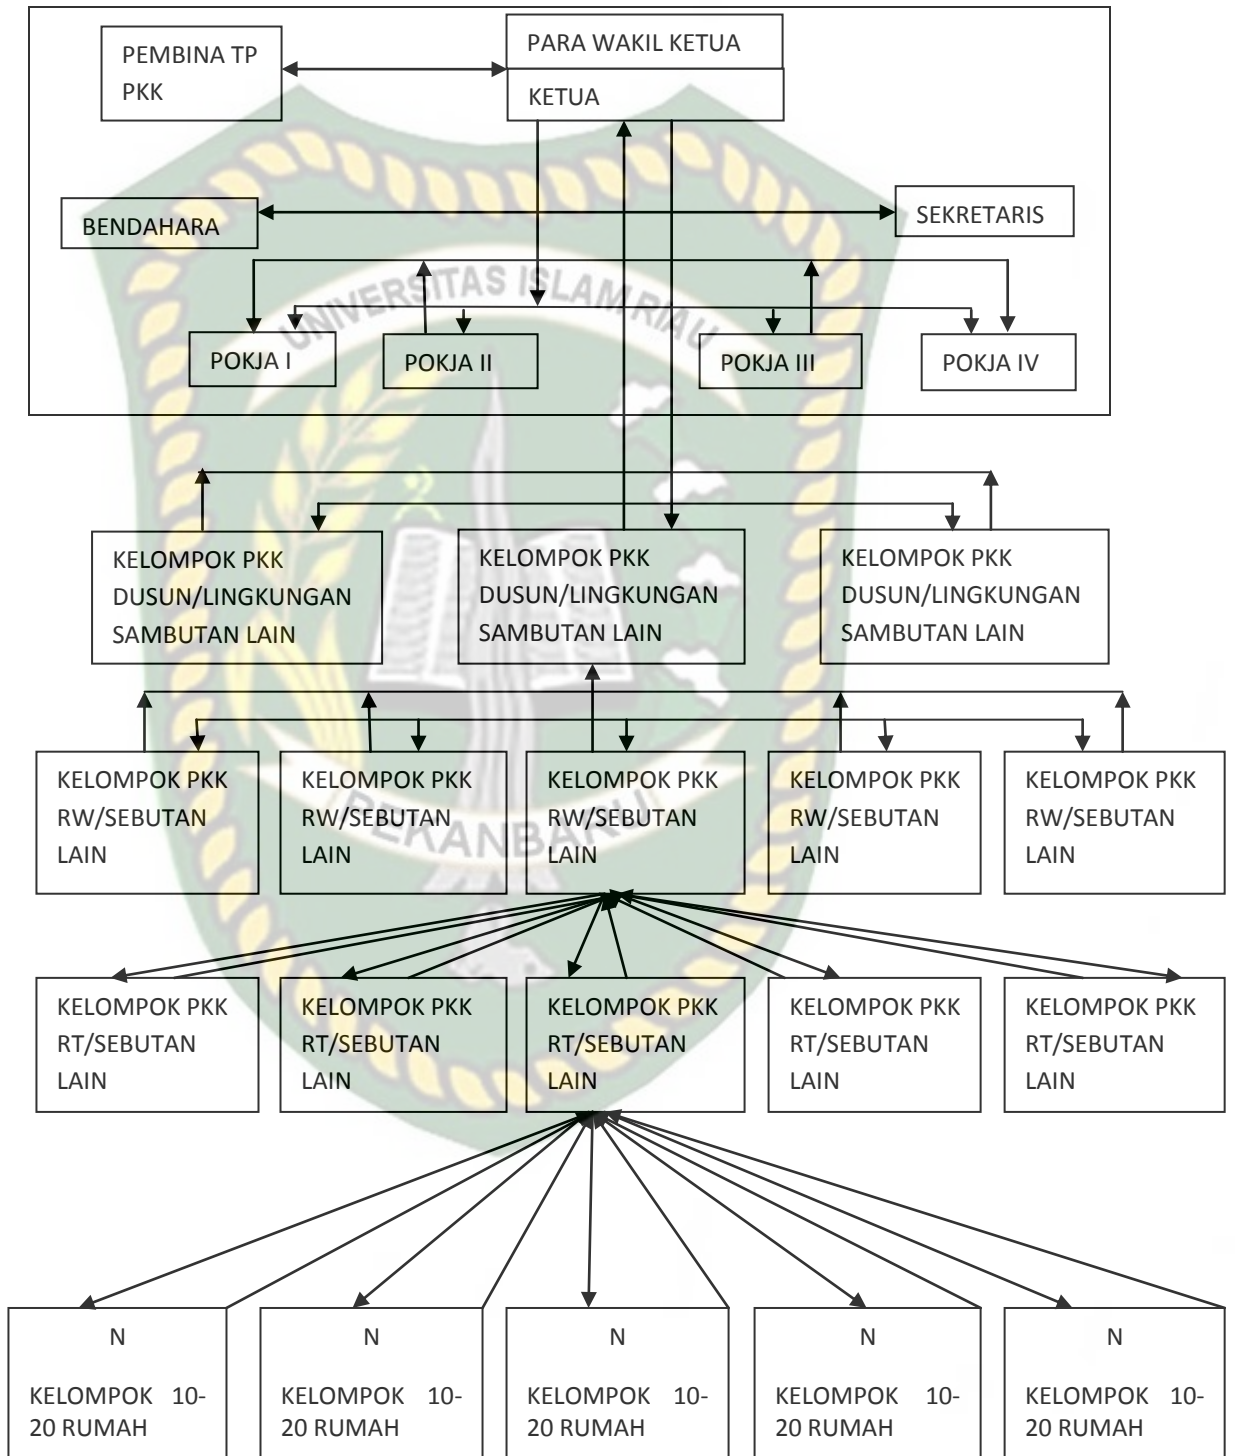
PEMBINA TP PKK

PARA WAKIL KETUA

KETUA

BENDAHARA

SEKRETARIS

UNIVERSITAS ISLAM RIAU

POKJA I

POKJA II

POKJA III

POKJA IV

KELOMPOK PKK DUSUN/LINGKUNGAN SAMBUTAN LAIN

KELOMPOK PKK DUSUN/LINGKUNGAN SAMBUTAN LAIN

KELOMPOK PKK DUSUN/LINGKUNGAN SAMBUTAN LAIN

KELOMPOK PKK RW/SEBUTAN LAIN

KELOMPOK PKK RW/SEBUTAN LAIN

KELOMPOK PKK RW/SEBUTAN LAIN

KELOMPOK PKK RW/SEBUTAN LAIN

KELOMPOK PKK RW/SEBUTAN LAIN

PEKANBARU

KELOMPOK PKK RT/SEBUTAN LAIN

KELOMPOK PKK RT/SEBUTAN LAIN

KELOMPOK PKK RT/SEBUTAN LAIN

KELOMPOK PKK RT/SEBUTAN LAIN

KELOMPOK PKK RT/SEBUTAN LAIN

N

KELOMPOK 10-20 RUMAH

N

KELOMPOK 10-20 RUMAH

N

KELOMPOK 10-20 RUMAH

N

KELOMPOK 10-20 RUMAH

N

KELOMPOK 10-20 RUMAH